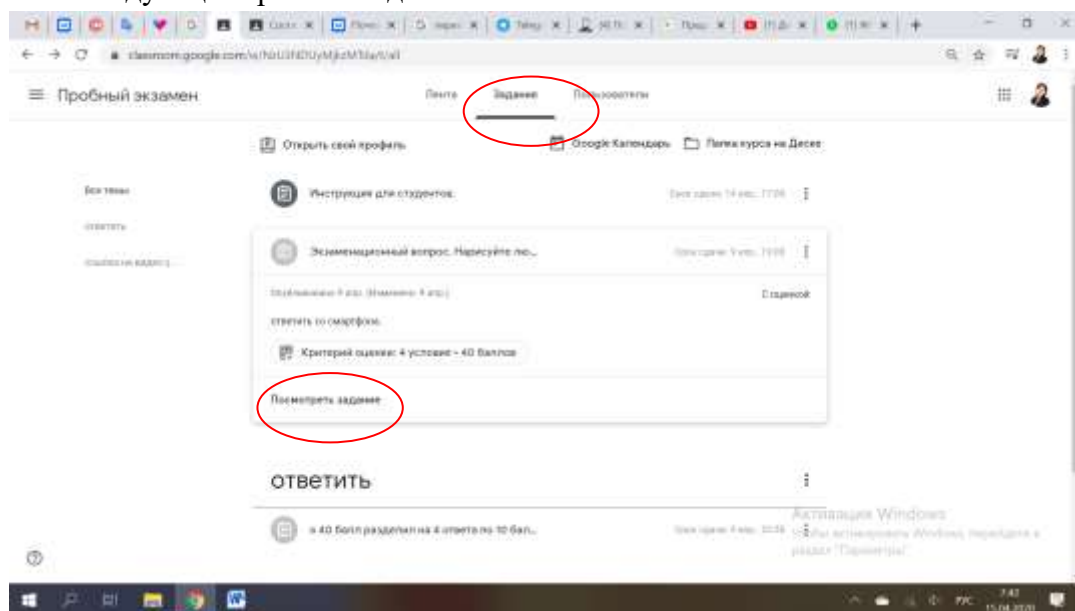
classroom.google.com/u/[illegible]

Пробный экзамен

Лента Задания Пользователи

Открыть свой профиль

Google Календарь Папка курса на Диске

Все темы

ответить

ссылка на видео у...

Инструкция для студентов.

Срок сдачи: 14 апр., 17:00

Экзаменационный вопрос. Нарисуйте лю...

Срок сдачи: 9 апр., 19:00

Опубликовано: 9 апр. (Изменено: 9 апр.)

С оценкой

ответить со смартфона.

Критерий оценки: 4 условия – 40 баллов

Посмотреть задание

ответить

п 40 балл разделил на 4 ответа по 10 бал...

Срок сдачи: 9 апр., 20:00

Активация Windows
Чтобы активировать Windows, перейдите в раздел "Параметры".

РУС 7:42 15.04.2020